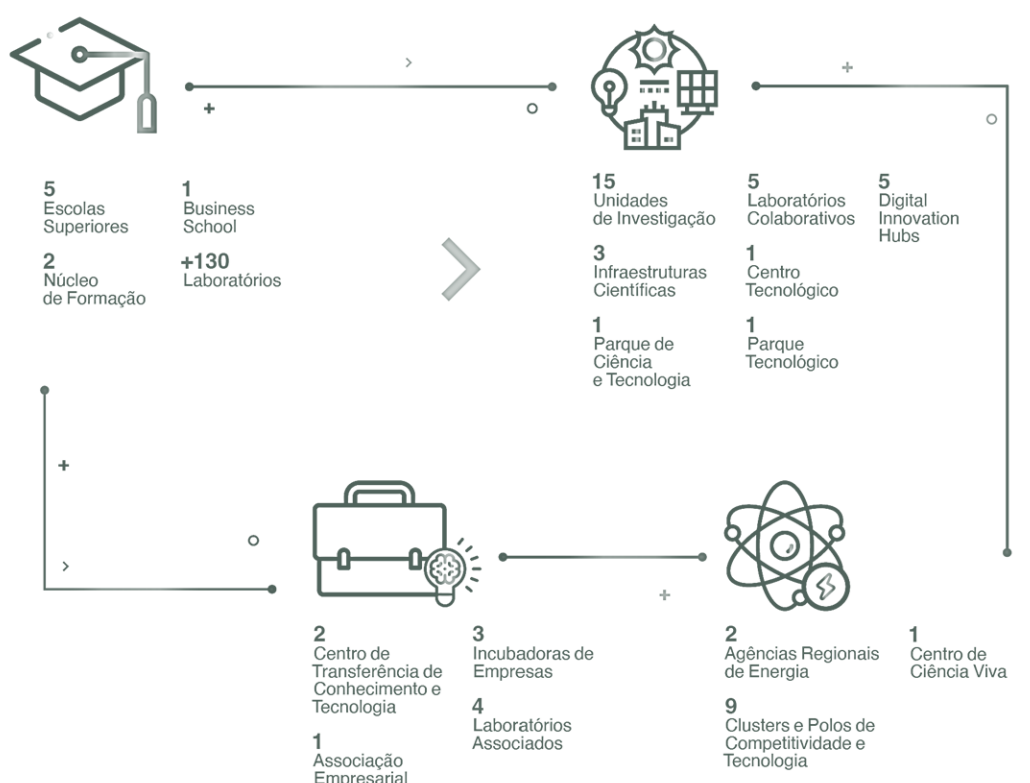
5
Escolas Superiores

2
Núcleo de Formação

1
Business School

+130
Laboratórios

15
Unidades de Investigação

3
Infraestruturas Científicas

1
Parque de Ciência e Tecnologia

5
Laboratórios Colaborativos

1
Centro Tecnológico

1
Parque Tecnológico

5
Digital Innovation Hubs

2
Centro de Transferência de Conhecimento e Tecnologia

1
Associação Empresarial

3
Incubadoras de Empresas

4
Laboratórios Associados

2
Agências Regionais de Energia

9
Clusters e Polos de Competitividade e Tecnologia

1
Centro de Ciência Viva